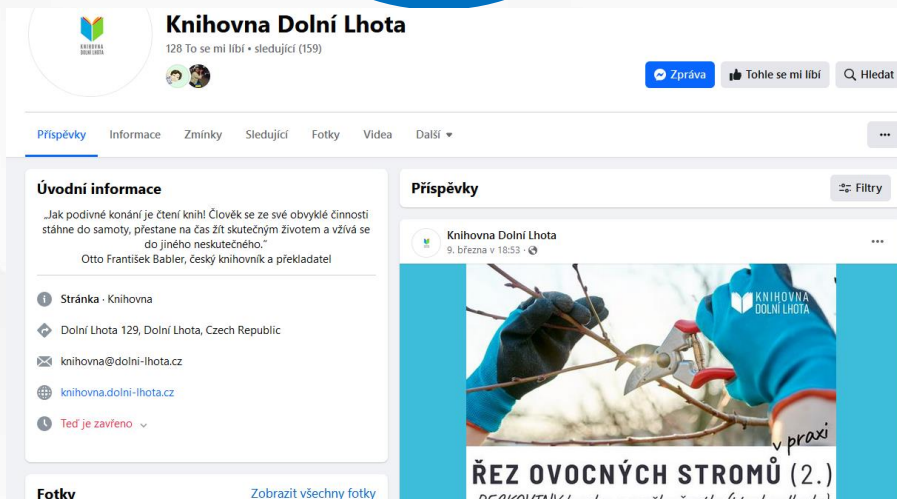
KNIHOVNA DOLNÍ LHOTA

Knihovna Dolní Lhota
128 To se mi líbí • sledující (159)

Zpráva
Tohle se mi líbí
Hledat

Příspěvky
Informace
Zmínky
Sledující
Fotky
Videa
Další
...

Úvodní informace
„Jak podivné konání je čtení knih! Člověk se ze své obvyklé činnosti stáhne do samoty, přestane na čas žít skutečným životem a vžívá se do jiného neskutečného."
Otto František Babler, český knihovník a překladatel

Stránka · Knihovna
Dolní Lhota 129, Dolní Lhota, Czech Republic
knihovna@dolni-lhota.cz
knihovna.dolni-lhota.cz
Teď je zavřeno

Fotky
Zobrazit všechny fotky

Příspěvky
Filtry

Knihovna Dolní Lhota
9. března v 18:53 ·
...

KNIHOVNA DOLNÍ LHOTA
v praxi
ŘEZ OVOCNÝCH STROMŮ (2.)
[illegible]